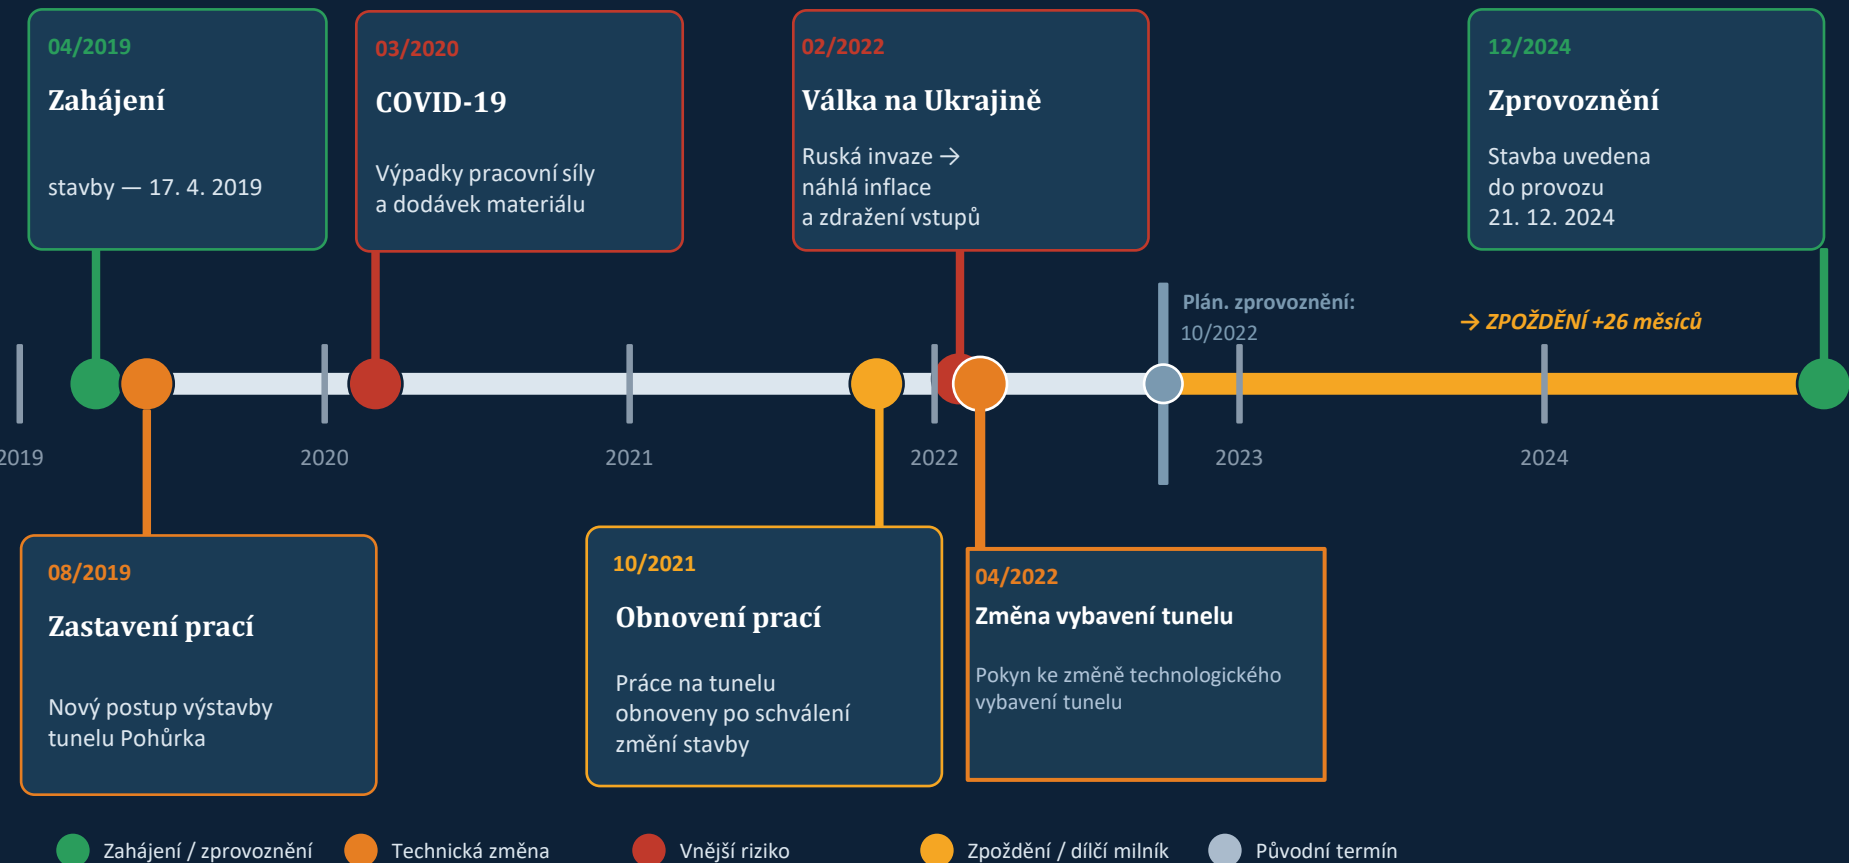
04/2019

Zahájení

stavby — 17. 4. 2019

03/2020

COVID-19

Výpadky pracovní síly a dodávek materiálu

02/2022

Válka na Ukrajině

Ruská invaze → náhlá inflace a zdražení vstupů

12/2024

Zprovoznění

Stavba uvedena do provozu 21. 12. 2024

Plán. zprovoznění: 10/2022

→ ZPOŽDĚNÍ +26 měsíců

2019

2020

2021

2022

2023

2024

08/2019

Zastavení prací

Nový postup výstavby tunelu Pohůrka

10/2021

Obnovení prací

Práce na tunelu obnoveny po schválení změní stavby

04/2022

Změna vybavení tunelu

Pokyn ke změně technologického vybavení tunelu

Zahájení / zprovoznění

Technická změna

Vnější riziko

Zpoždění / dílčí milník

Původní termín